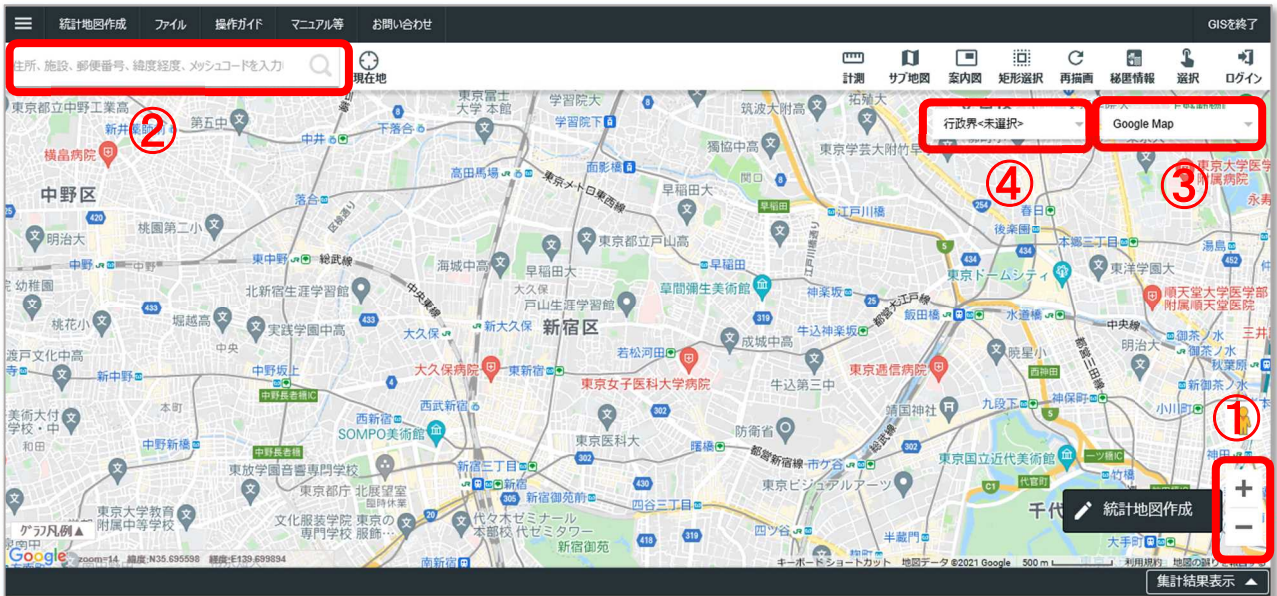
統計地図作成 ファイル 操作ガイド マニュアル等 お問い合わせ GISを終了

住所、施設、郵便番号、緯度経度、メッシュコードを入力

現在地

計測 サブ地図 案内図 矩形選択 再描画 秘匿情報 選択 ログイン

行政界<未選択>

Google Map

②

④

③

①

東京都立中野工業高 新井薬師前 第五中 中井 下落合 目白 学習院大 学習院下 筑波大附属 拓殖大 東京学芸大附属竹早 東京大学医学部附属病院 横畠病院 面影橋 独協中高 高田馬場 東京メトロ東西線 早稲田大 中野区 落合 早稲田 江戸川橋 春日 後楽園 本郷三丁目 湯島 桃園第二小 明治大 東京都立戸山高 東中野 総武線 海城中高 早稲田大 早稲田 東京ドームシティ 東洋学園大 中野 北新宿生涯学習館 大久保 新大久保 戸山生涯学習館 草間彌生美術館 神楽坂 都営大江戸線 飯田橋 水道橋 順天堂大学医学部附属順天堂医院 桃花小 堀越高 実践学園中高 新宿区 牛込神楽坂 中央線 御茶ノ水 三井 若松河田 成城中高 暁星小 明治大 渡戸文化中高 中野坂上 大久保病院 東新宿 東京通信病院 新中野 東京女子医科大学病院 牛込第三中 神田 新御茶ノ水 中野長者橋IC 西武新宿 靖国神社 九段下 小川町 美術大付 西新宿 SOMPO美術館 防衛省 中野新橋 東京医科大 曙橋 中野長者橋 新宿三丁目 都営新宿線 市ケ谷 東京国立近代美術館 一ツ橋IC 東放学園音響専門学校 東京都庁 北展望室 新宿御苑前 四谷三丁目 東京ビジュアルアーツ 代官町 千代 東京大学教育学部附属中等教育学校 文化服装学院 東京の服飾 代々木ゼミナール本部校 代々木ゼミナール 新宿御苑 四ツ谷 半蔵門 大手町 南新宿

統計地図作成

グラフ凡例▲

Google zoom=14 緯度:N35.695598 経度:E139.699894 キーボードショートカット 地図データ ©2021 Google 500 m 利用規約 地図の誤りを報告する

集計結果表示